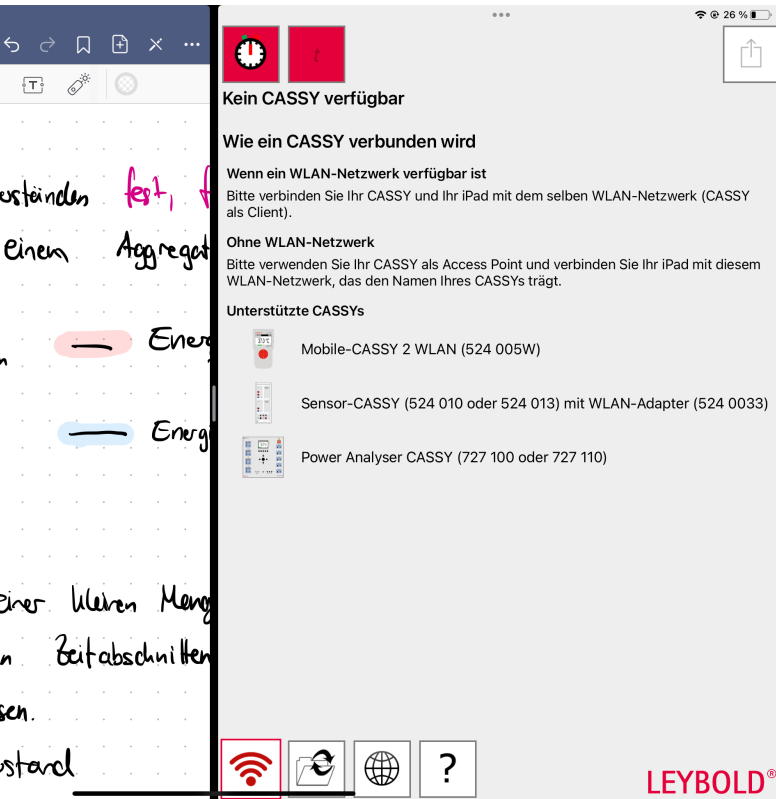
ersteinden fest, f
einem Aggregat
n Energ
Energ
einer kleinen Meng
n Zeitabschnitten
sen.
stand

26 %

t

Kein CASSY verfügbar

Wie ein CASSY verbunden wird

Wenn ein WLAN-Netzwerk verfügbar ist

Bitte verbinden Sie Ihr CASSY und Ihr iPad mit dem selben WLAN-Netzwerk (CASSY als Client).

Ohne WLAN-Netzwerk

Bitte verwenden Sie Ihr CASSY als Access Point und verbinden Sie Ihr iPad mit diesem WLAN-Netzwerk, das den Namen Ihres CASSYs trägt.

Unterstützte CASSYs

Mobile-CASSY 2 WLAN (524 005W)

Sensor-CASSY (524 010 oder 524 013) mit WLAN-Adapter (524 0033)

Power Analyser CASSY (727 100 oder 727 110)

?

LEYBOLD®